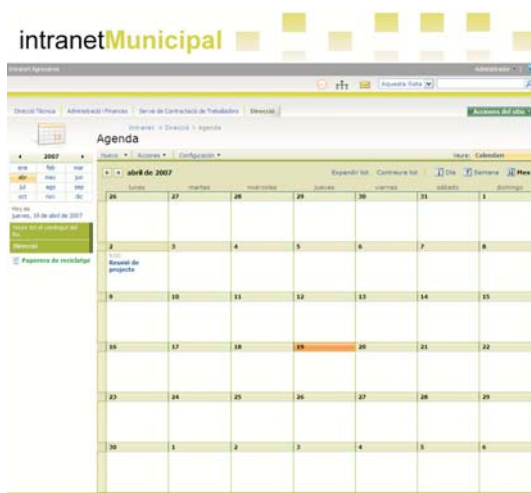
intranetMunicipal

Intranet Agroserveis

Administrador

Aquesta llista

Direcció Tècnica | Administració i Finances | Servei de Contractació de Treballadors | Direcció

Accions del lloc

Intranet > Direcció > Agenda

Agenda

Nuevo | Acciones | Configuración

Vista: Calendario

| 2007 |
|---|
| ene | feb | mar |
| abr | may | jun |
| jul | ago | sep |
| oct | nov | dic |

Hoy es jueves, 19 de abril de 2007

Veure tot el contingut del lloc

Direcció

Paperera de reciclatge

abril de 2007

Expandir tot | Contraure tot | Día | Semana | Mes

| lunes | martes | miércoles | jueves | viernes | sábado | domingo |
|---|---|---|---|---|---|---|
| 26 | 27 | 28 | 29 | 30 | 31 | 1 |
| 2 9:00 Reunió de projecte | 3 | 4 | 5 | 6 | 7 | 8 |
| 9 | 10 | 11 | 12 | 13 | 14 | 15 |
| 16 | 17 | 18 | 19 | 20 | 21 | 22 |
| 23 | 24 | 25 | 26 | 27 | 28 | 29 |
| 30 | 1 | 2 | 3 | 4 | 5 | 6 |